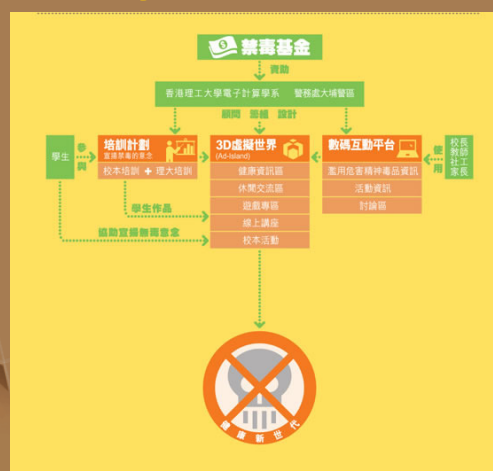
禁毒基金

資助

香港理工大學電子計算學系　警務處大埔警區

顧問　策劃　設計

學生

參與

培訓計劃
宣揚禁毒的意念

校本培訓 + 理大培訓

3D虛擬世界
(Ad-Island)

健康資訊區

休閒交流區

遊戲專區

線上講座

校本活動

數碼互動平台

濫用危害精神毒品資訊

活動資訊

討論區

使用

校長
教師
社工
家長

學生作品

協助宣揚無毒意念

健康新世代